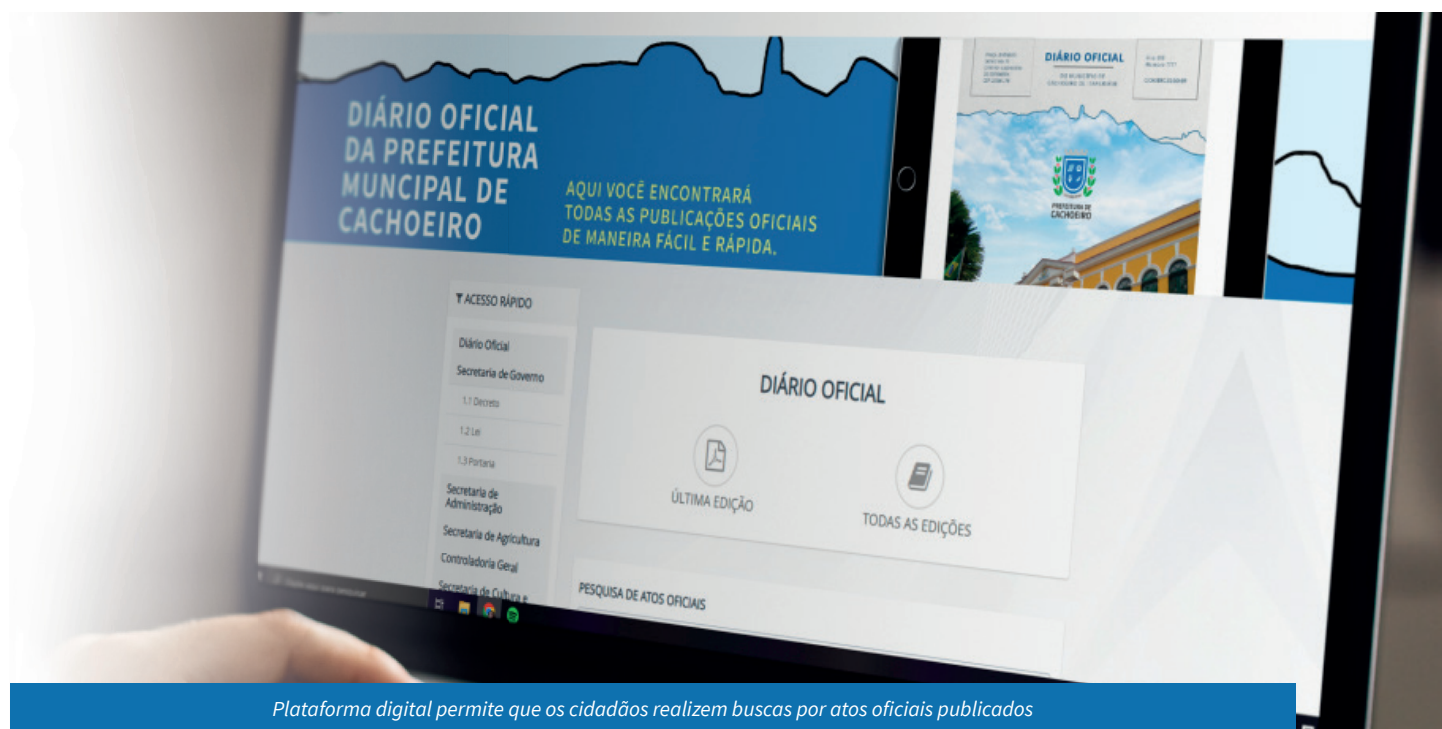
DIÁRIO OFICIAL DA PREFEITURA MUNCIPAL DE CACHOEIRO

AQUI VOCÊ ENCONTRARÁ TODAS AS PUBLICAÇÕES OFICIAIS DE MANEIRA FÁCIL E RÁPIDA.

DIÁRIO OFICIAL

PREFEITURA DE CACHOEIRO

ACESSO RÁPIDO

Diário Oficial

Secretaria de Governo

1.1 Decreto

1.2 Lei

1.3 Portaria

Secretaria de Administração

Secretaria de Agricultura

Controladoria Geral

Secretaria da Cultura e

DIÁRIO OFICIAL

ÚLTIMA EDIÇÃO

TODAS AS EDIÇÕES

PESQUISA DE ATOS OFICIAIS

Plataforma digital permite que os cidadãos realizem buscas por atos oficiais publicados